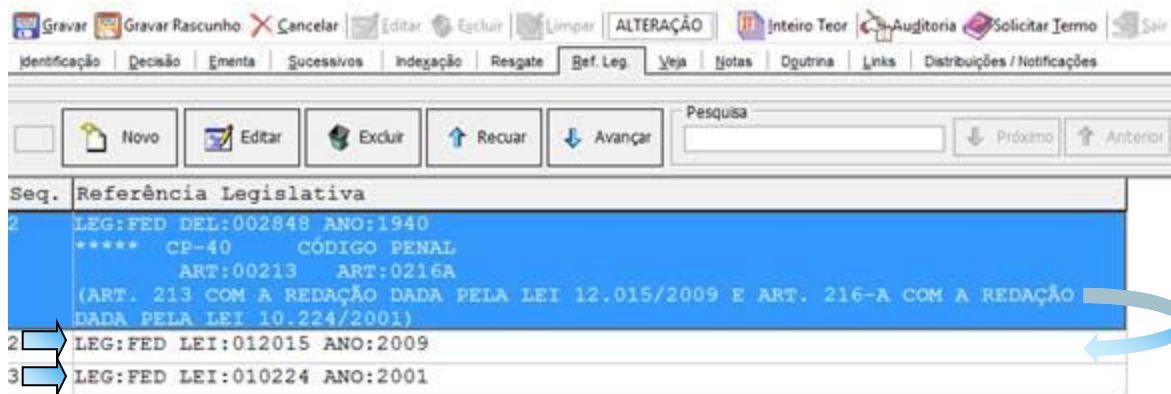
Gravar Gravar Rascunho Cancelar Editar Excluir Limpar ALTERAÇÃO Inteiro Teor Auditoria Solicitar Termo Sair

Identificação | Decisão | Ementa | Sucessivos | Indexação | Resgate | Ref. Leg. | Veja | Notas | Doutrina | Links | Distribuições / Notificações

Novo Editar Excluir Recuar Avançar

Pesquisa

Próximo Anterior

| Seq. | Referência Legislativa |
|---|---|
| 2 | LEG:FED DEL:002848 ANO:1940 ***** CP-40 CÓDIGO PENAL ART:00213 ART:0216A (ART. 213 COM A REDAÇÃO DADA PELA LEI 12.015/2009 E ART. 216-A COM A REDAÇÃO DADA PELA LEI 10.224/2001) |
| 2 | LEG:FED LEI:012015 ANO:2009 |
| 3 | LEG:FED LEI:010224 ANO:2001 |